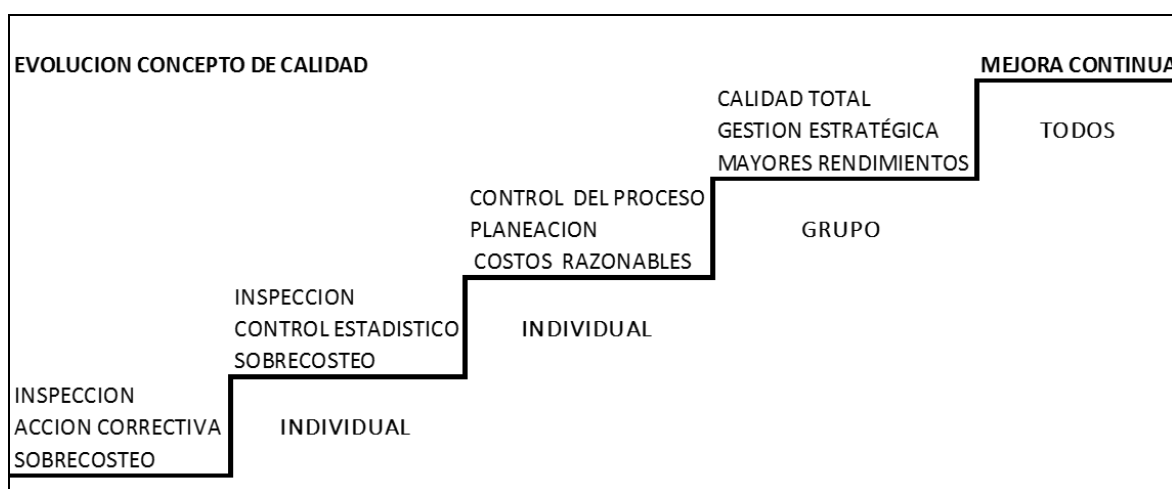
EVOLUCION CONCEPTO DE CALIDAD

MEJORA CONTINUA

CALIDAD TOTAL
GESTION ESTRATÉGICA
MAYORES RENDIMIENTOS

TODOS

CONTROL DEL PROCESO
PLANEACION
COSTOS RAZONABLES

GRUPO

INSPECCION
CONTROL ESTADISTICO
SOBRECOSTEO

INDIVIDUAL

INSPECCION
ACCION CORRECTIVA
SOBRECOSTEO

INDIVIDUAL